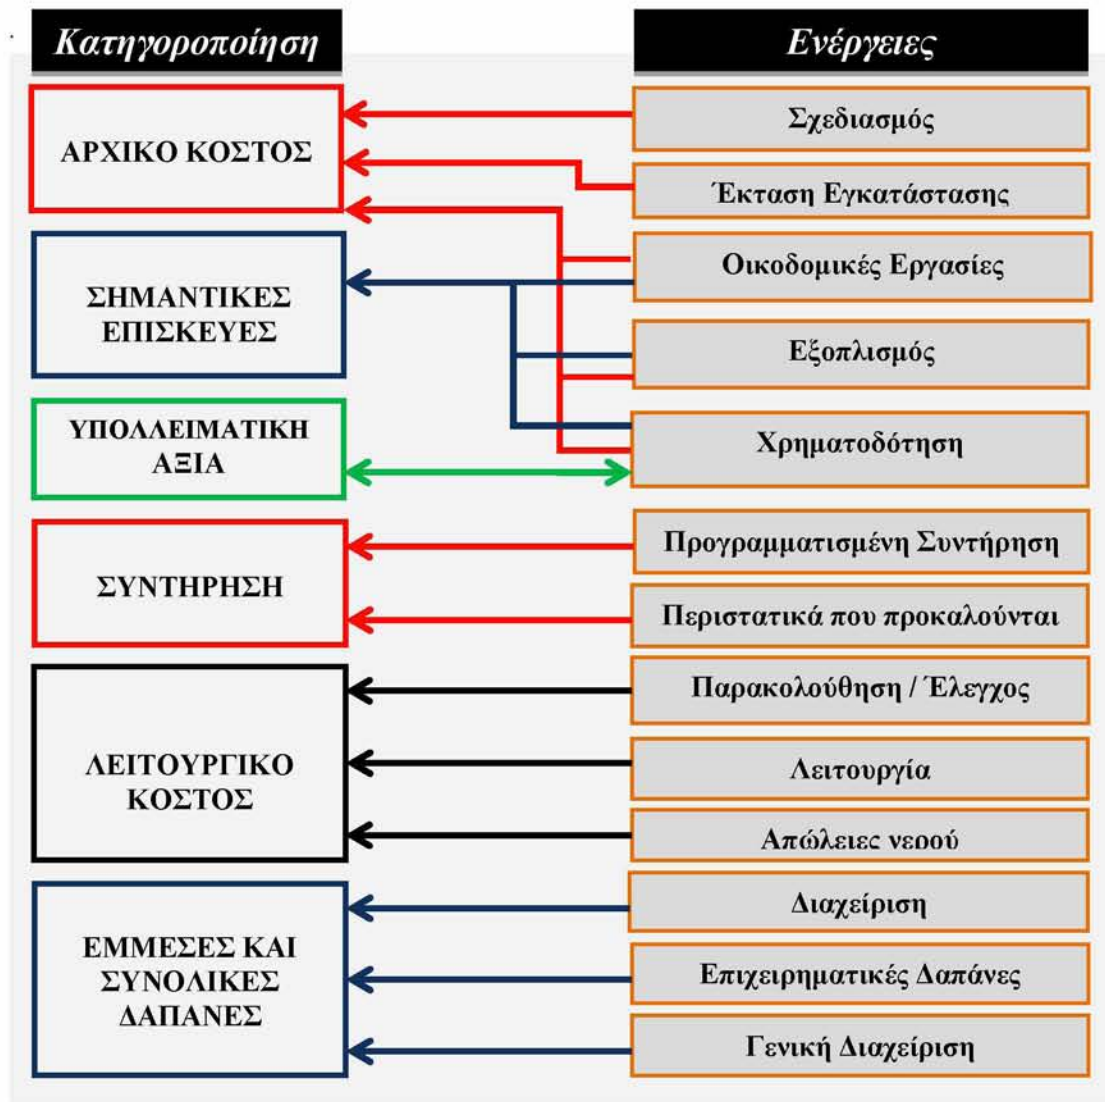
Κατηγοροποίηση

Ενέργειες

ΑΡΧΙΚΟ ΚΟΣΤΟΣ

Σχεδιασμός

Έκταση Εγκατάστασης

ΣΗΜΑΝΤΙΚΕΣ ΕΠΙΣΚΕΥΕΣ

Οικοδομικές Εργασίες

Εξοπλισμός

ΥΠΟΛΛΕΙΜΑΤΙΚΗ ΑΞΙΑ

Χρηματοδότηση

ΣΥΝΤΗΡΗΣΗ

Προγραμματισμένη Συντήρηση

Περιστατικά που προκαλούνται

ΛΕΙΤΟΥΡΓΙΚΟ ΚΟΣΤΟΣ

Παρακολούθηση / Έλεγχος

Λειτουργία

Απώλειες νερού

ΕΜΜΕΣΕΣ ΚΑΙ ΣΥΝΟΛΙΚΕΣ ΔΑΠΑΝΕΣ

Διαχείριση

Επιχειρηματικές Δαπάνες

Γενική Διαχείριση